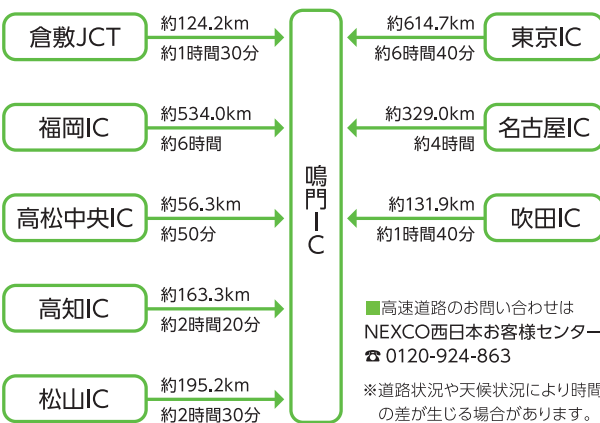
倉敷JCT
約124.2km
約1時間30分

福岡IC
約534.0km
約6時間

高松中央IC
約56.3km
約50分

高知IC
約163.3km
約2時間20分

松山IC
約195.2km
約2時間30分

鳴門IC

東京IC
約614.7km
約6時間40分

名古屋IC
約329.0km
約4時間

吹田IC
約131.9km
約1時間40分

■高速道路のお問い合わせは
NEXCO西日本お客様センター
☎ 0120-924-863

※道路状況や天候状況により時間の差が生じる場合があります。